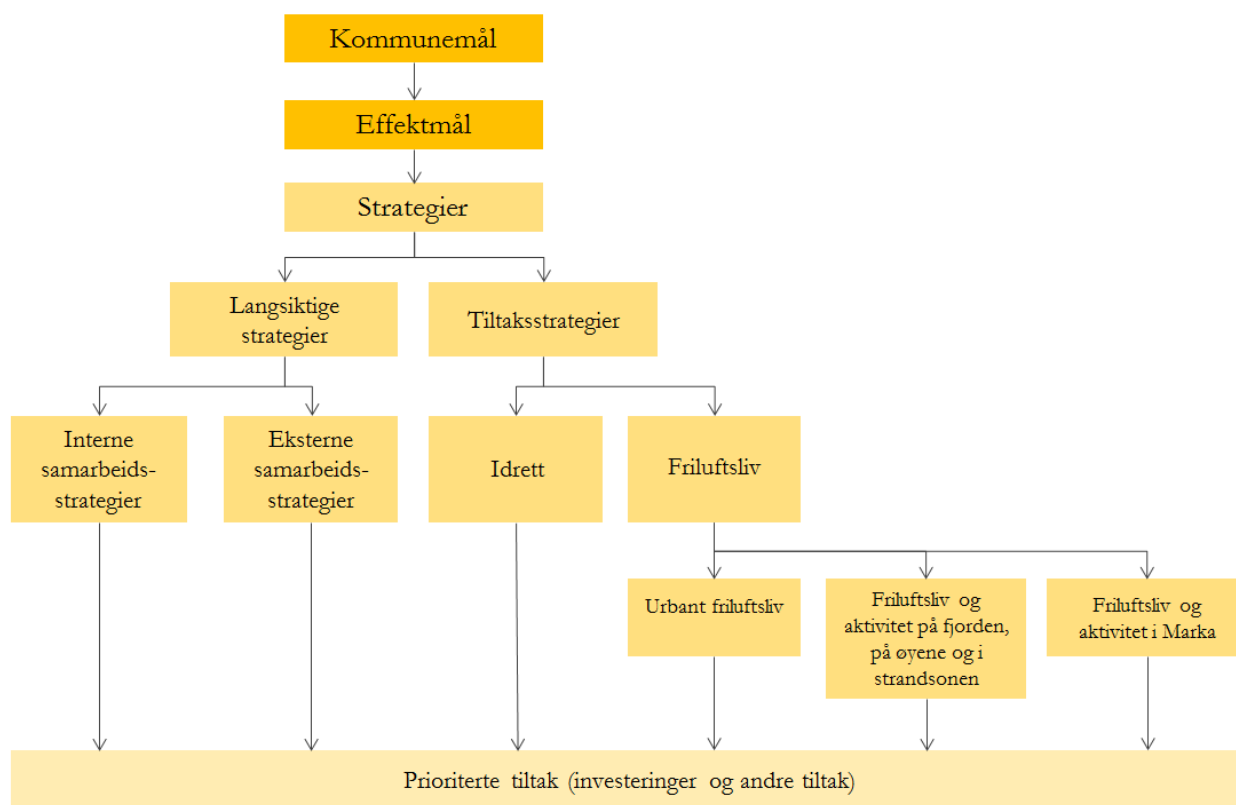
Kommunemål

Effektmål

Strategier

Langsiktige strategier

Tiltaksstrategier

Interne samarbeids-strategier

Eksterne samarbeids-strategier

Idrett

Friluftsliv

Urbant friluftsliv

Friluftsliv og aktivitet på fjorden, på øyene og i strandsonen

Friluftsliv og aktivitet i Marka

Prioriterte tiltak (investeringer og andre tiltak)